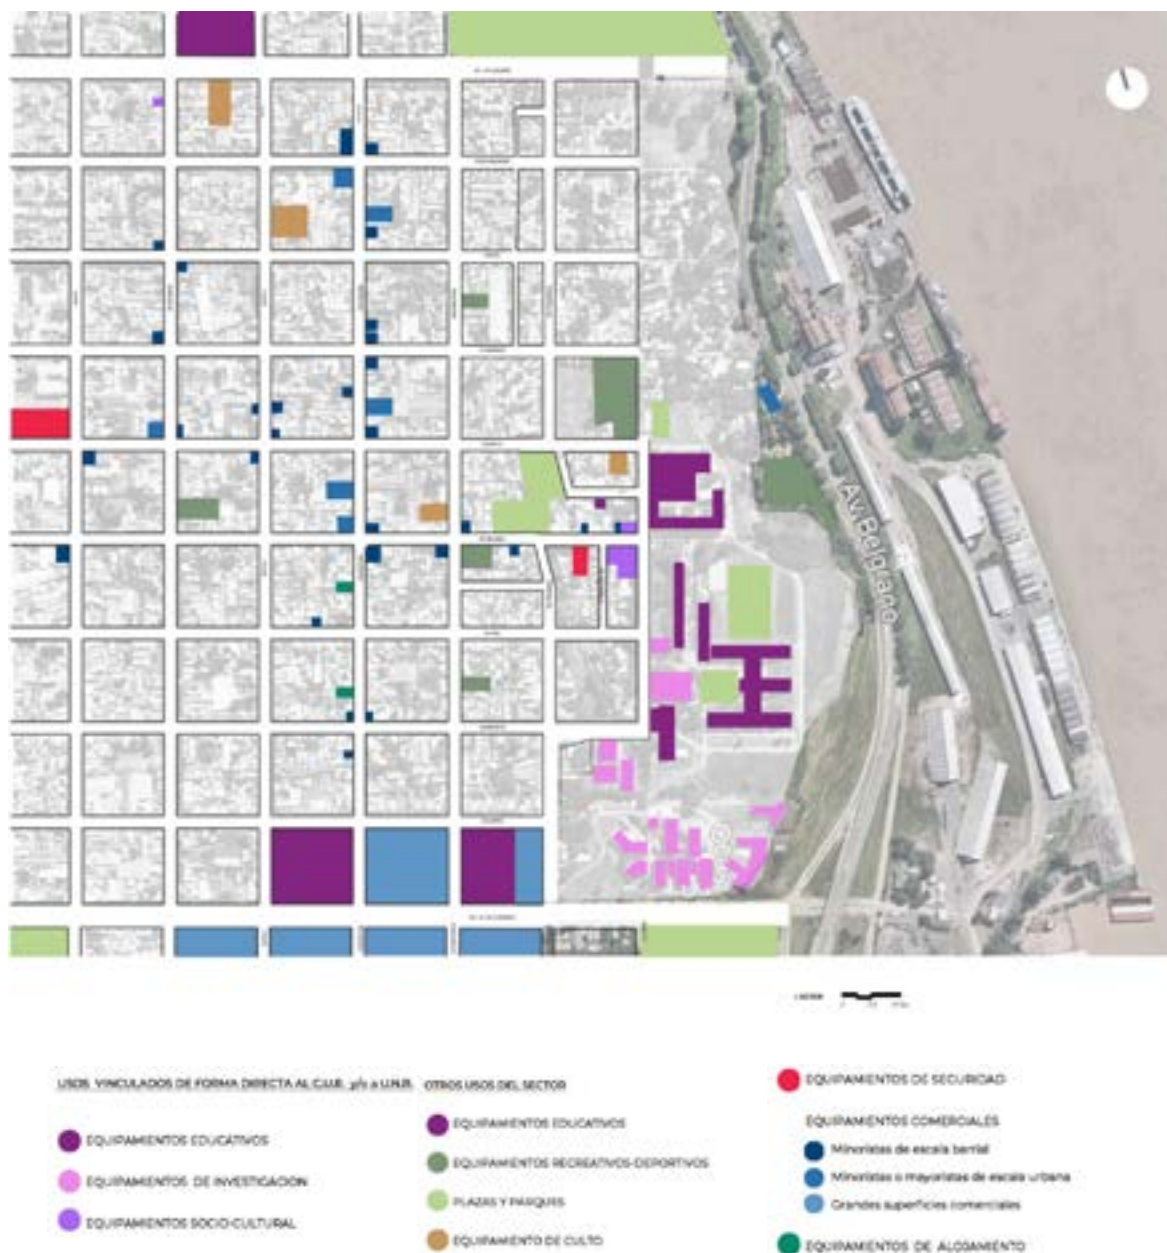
Av. Belgrano

USOS VINCULADOS DE FORMA DIRECTA AL C.U.R. y/o a U.N.R.

EQUIPAMIENTOS EDUCATIVOS

EQUIPAMIENTOS DE INVESTIGACION

EQUIPAMIENTOS SOCIO-CULTURAL

OTROS USOS DEL SECTOR

EQUIPAMIENTOS EDUCATIVOS

EQUIPAMIENTOS RECREATIVOS-DEPORTIVOS

PLAZAS Y PARQUES

EQUIPAMIENTO DE CULTO

EQUIPAMIENTOS DE SEGURIDAD

EQUIPAMIENTOS COMERCIALES

Minoristas de escala barrial

Minoristas o mayoristas de escala urbana

Grandes superficies comerciales

EQUIPAMIENTOS DE ALOJAMIENTO